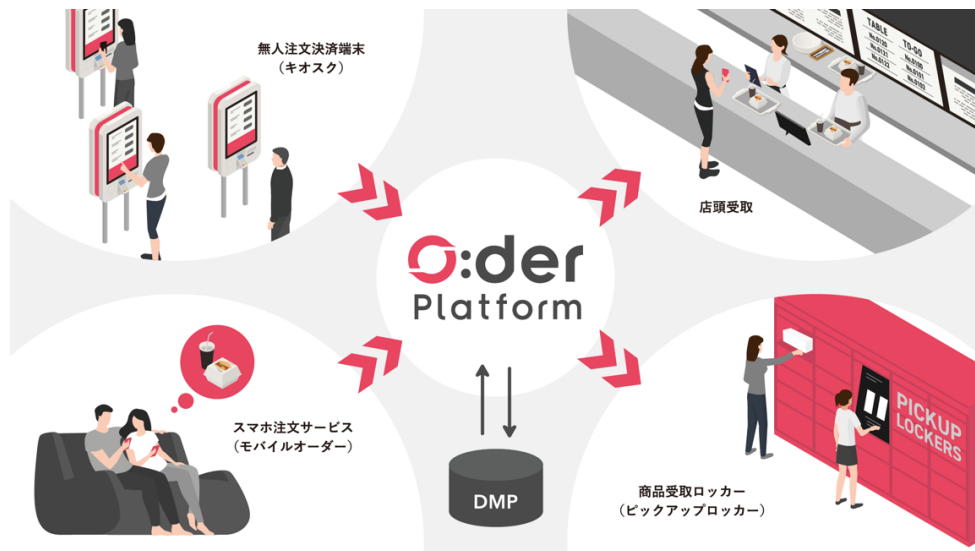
無人注文決済端末
（キオスク）

TABLE
TO-GO
No.0101
No.0131
No.0132
No.0100
No.0101
No.0113

店頭受取

O:der
Platform

スマホ注文サービス
（モバイルオーダー）

DMP

PICKUP
LOCKERS

商品受取ロッカー
（ピックアップロッカー）